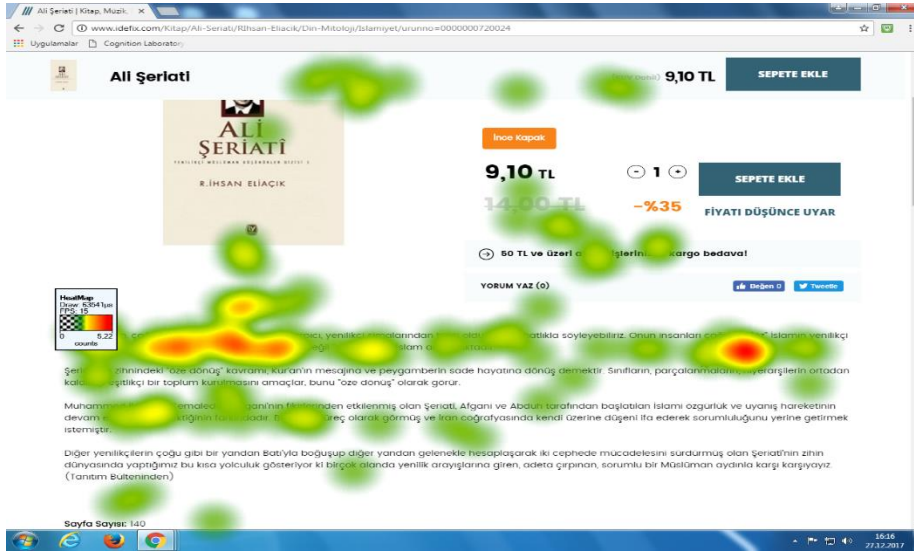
Ali Şeriati | Kitap, Müzik, ×

www.idefix.com/Kitap/Ali-Seriati/Rihsan-Eliacik/Din-Mitoloji/Islamiyet/urunno=0000000720024

Uygulamalar Cognition Laborator

Ali Şeriati

9,10 TL

SEPETE EKLE

ALİ ŞERİATÎ

R.İHSAN ELİAÇIK

İnce Kapak

9,10 TL

1

SEPETE EKLE

14,00 TL

-%35

FİYATI DÜŞÜNCE UYAR

50 TL ve üzeri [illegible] kargo bedava!

YORUM YAZ (0)

Beğen 0

Tweetle

HeatMap
Draw: 53841μs
FPS: 15
0 5,22
counts

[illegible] yenilikçi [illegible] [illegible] söyleyebiliriz. Onun insanları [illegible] İslamın yenilikçi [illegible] İslam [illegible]

Şeriati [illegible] zihnindeki "öze dönüş" kavramı, Kur'an'ın mesajına ve peygamberin sade hayatına dönüş demektir. Sınıfların, parçalanmaların, hiyerarşilerin ortadan kalktığı eşitlikçi bir toplum kurulmasını amaçlar, bunu "öze dönüş" olarak görür.

Muhammed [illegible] emaleddin Afgani'nin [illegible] etkilenmiş olan Şeriati, Afgani ve Abduh tarafından başlatılan İslami özgürlük ve uyanış hareketinin devam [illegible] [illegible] süreç olarak görmüş ve İran coğrafyasında kendi üzerine düşeni ifa ederek sorumluluğunu yerine getirmek istemiştir.

Diğer yenilikçilerin çoğu gibi bir yandan Batı'yla boğuşup diğer yandan gelenekle hesaplaşarak iki cephede mücadelesini sürdürmüş olan Şeriati'nin zihin dünyasında yaptığımız bu kısa yolculuk gösteriyor ki birçok alanda yenilik arayışlarına giren, adeta çırpınan, sorumlu bir Müslüman aydınla karşı karşıyayız. (Tanıtım Bülteninden)

Sayfa Sayısı: 140

16:16
27.12.2017